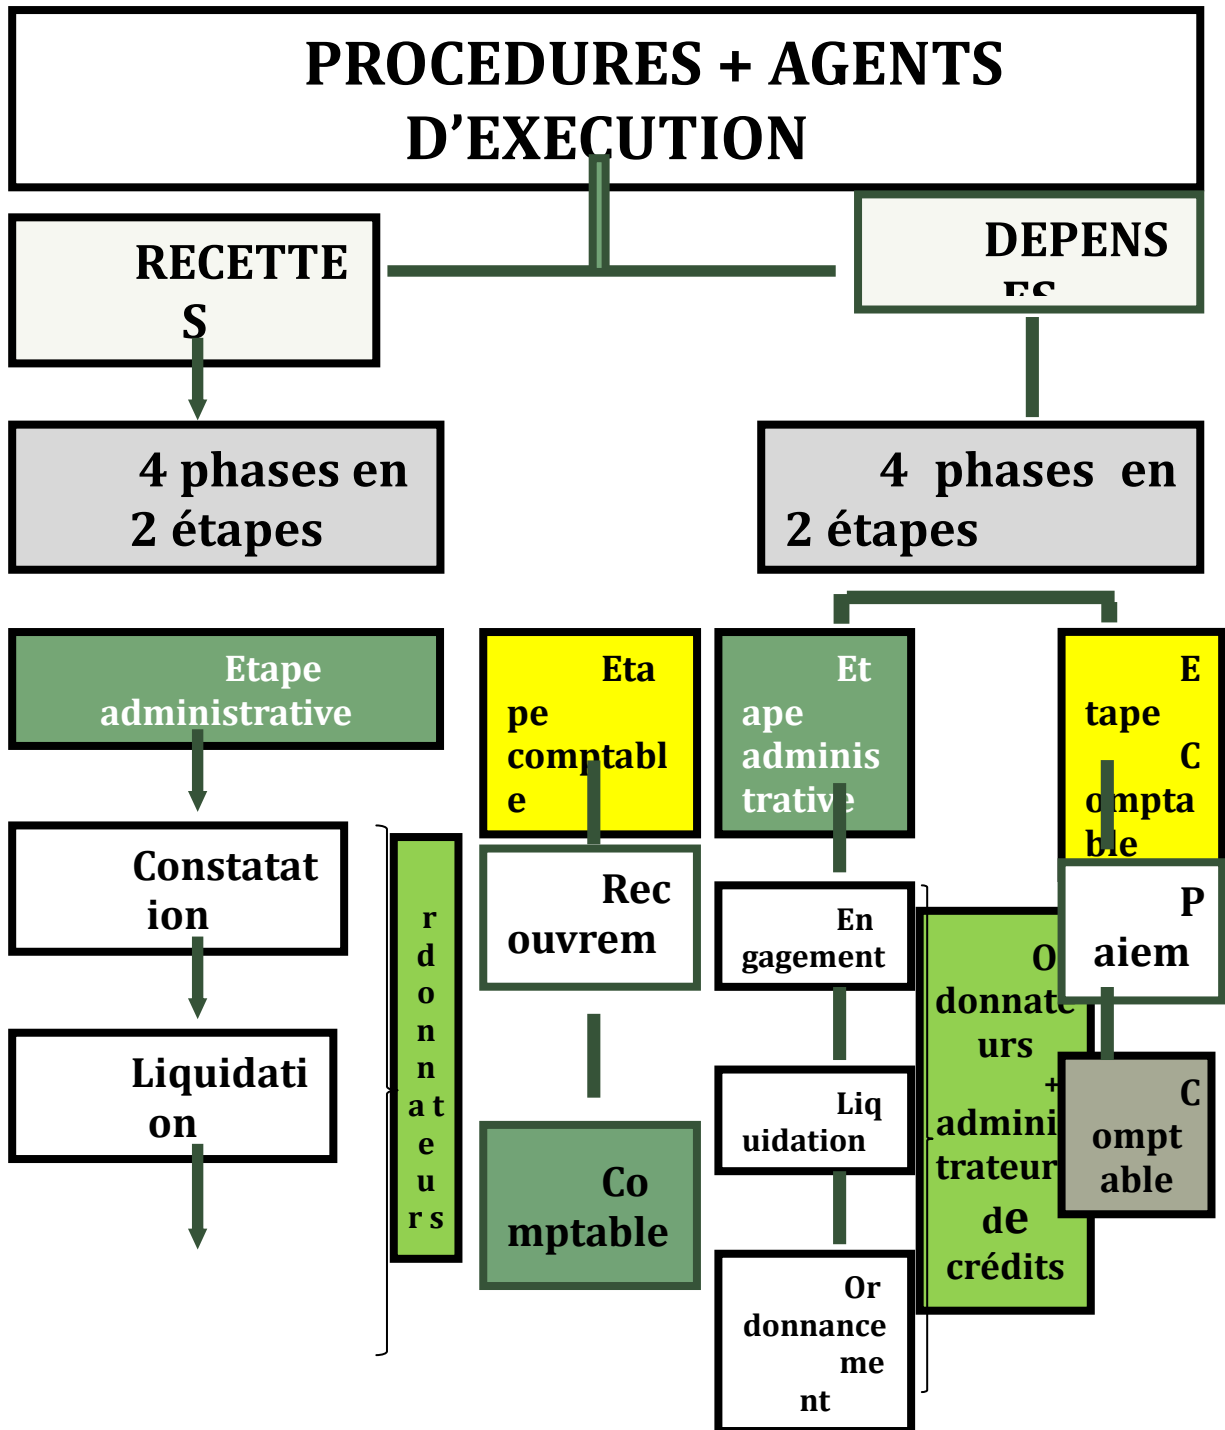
PROCEDURES + AGENTS D'EXECUTION

RECETTES

DEPENSES

4 phases en 2 étapes

4 phases en 2 étapes

Etape administrative

Constatation

Liquidation

rdonnateurs

Etape comptable

Recouvrem

Comptable

Etape administrative

Engagement

Liquidation

Ordonnancement

Etape Comptable

Paiem

Odonnateurs + administrateurs de crédits

Comptable